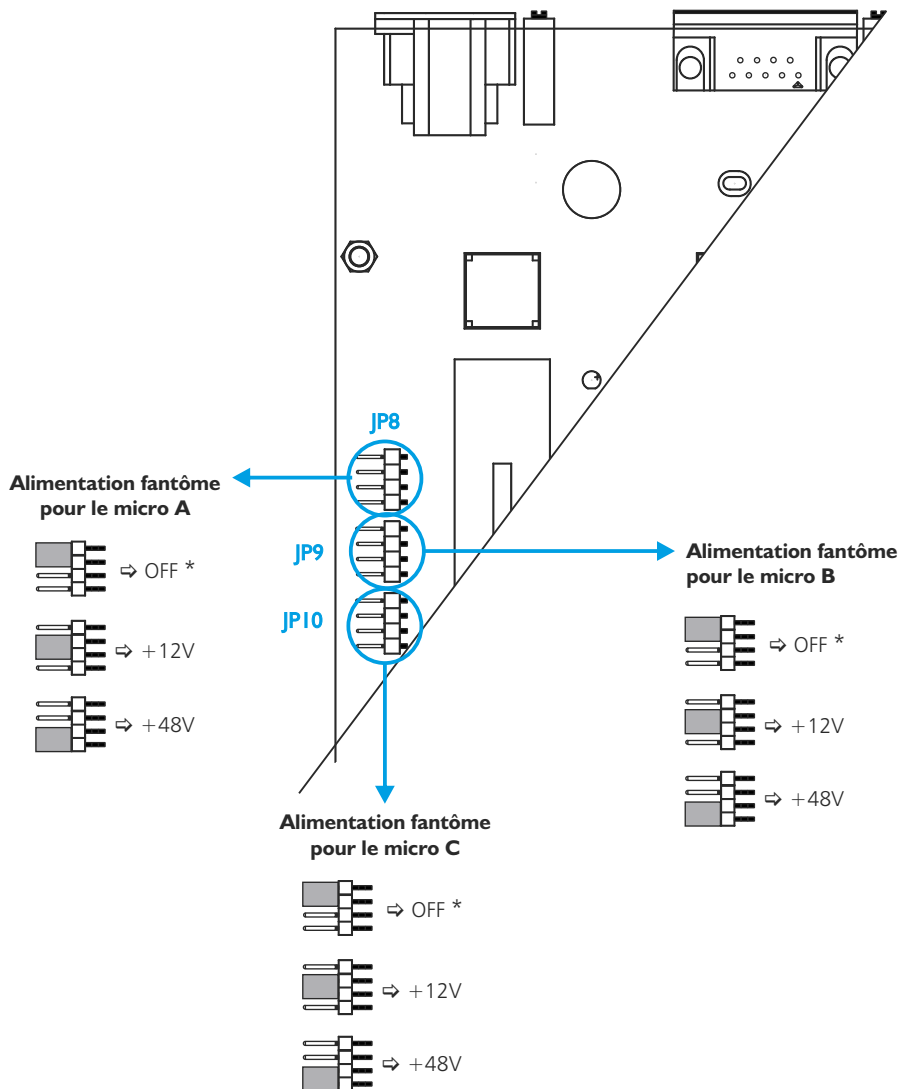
JP8

Alimentation fantôme pour le micro A

⇨ OFF *

⇨ +12V

⇨ +48V

JP9

Alimentation fantôme pour le micro B

JP10

⇨ OFF *

⇨ +12V

⇨ +48V

Alimentation fantôme pour le micro C

⇨ OFF *

⇨ +12V

⇨ +48V